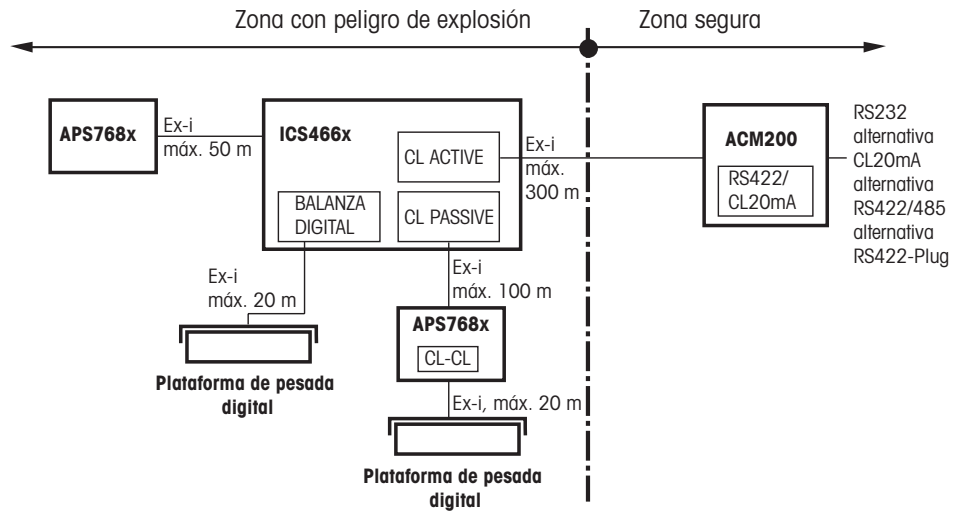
Zona con peligro de explosión

Zona segura

APS768x

Ex-i
máx. 50 m

ICS466x

CL ACTIVE

BALANZA DIGITAL

CL PASSIVE

Ex-i
máx. 300 m

ACM200

RS422/
CL20mA

RS232
alternativa
CL20mA
alternativa
RS422/485
alternativa
RS422-Plug

Ex-i
máx. 20 m

Ex-i
máx. 100 m

APS768x

CL-CL

Plataforma de pesada digital

Ex-i, máx. 20 m

Plataforma de pesada digital